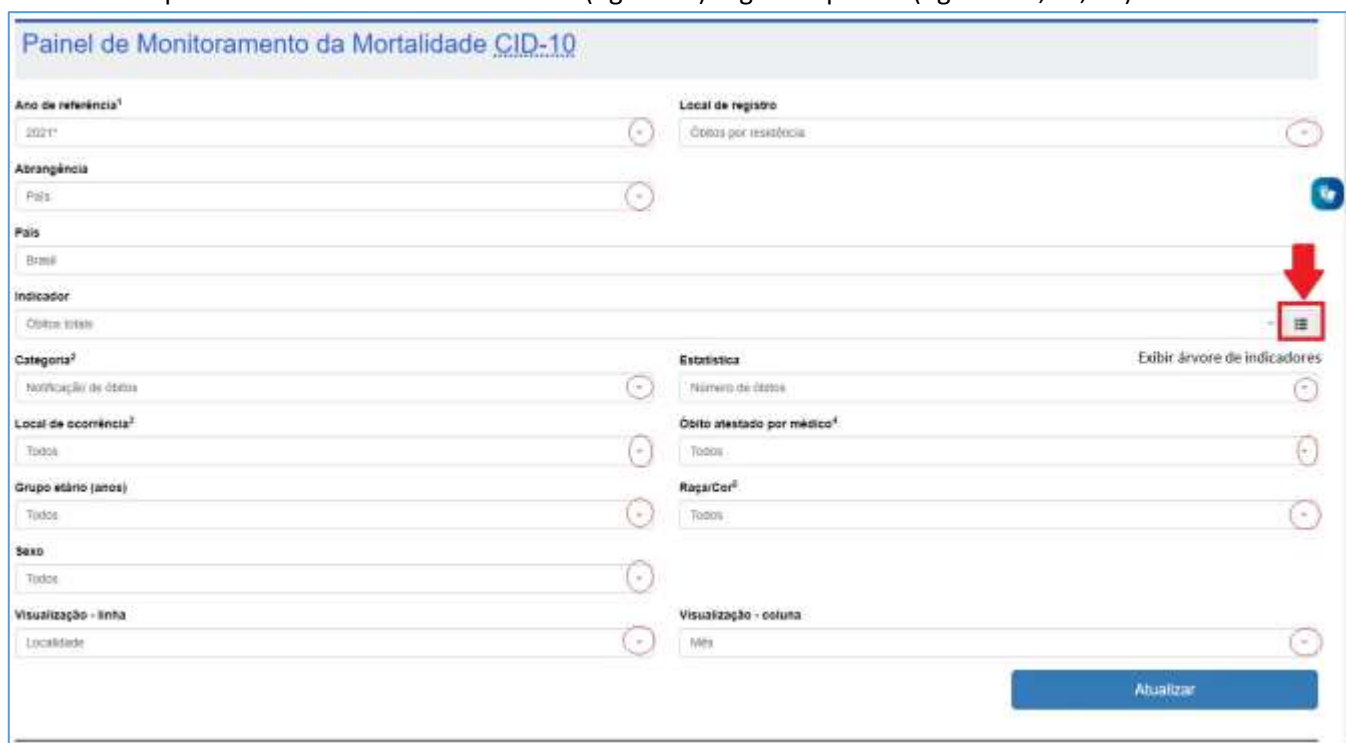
Painel de Monitoramento da Mortalidade CID-10

Ano de referência¹
2021*

Local de registro
Óbitos por residência

Abrangência
País

País
Brasil

Indicador
Óbitos totais

Exibir árvore de indicadores

Categoria²
Notificação de óbitos

Estatística
Número de óbitos

Local de ocorrência³
Todos

Óbito atestado por médico⁴
Todos

Grupo etário (anos)
Todos

Raça/Cor⁵
Todos

Sexo
Todos

Visualização - linha
Localidade

Visualização - coluna
Mês

Atualizar